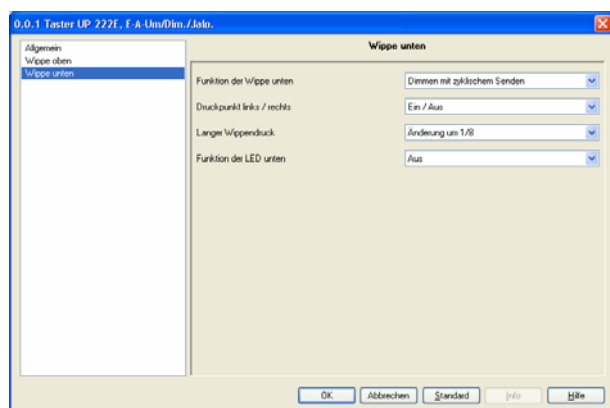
0.0.1 Taster UP 222E, E-A-Um/Dim./Jalo.

Allgemein
Wippe oben
Wippe unten

Wippe unten

Funktion der Wippe unten
Dimmen mit zyklischem Senden

Druckpunkt links / rechts
Ein / Aus

Langer Wippendruck
Änderung um 1/8

Funktion der LED unten
Aus

OK
Abbrechen
Standard
Info
Hilfe